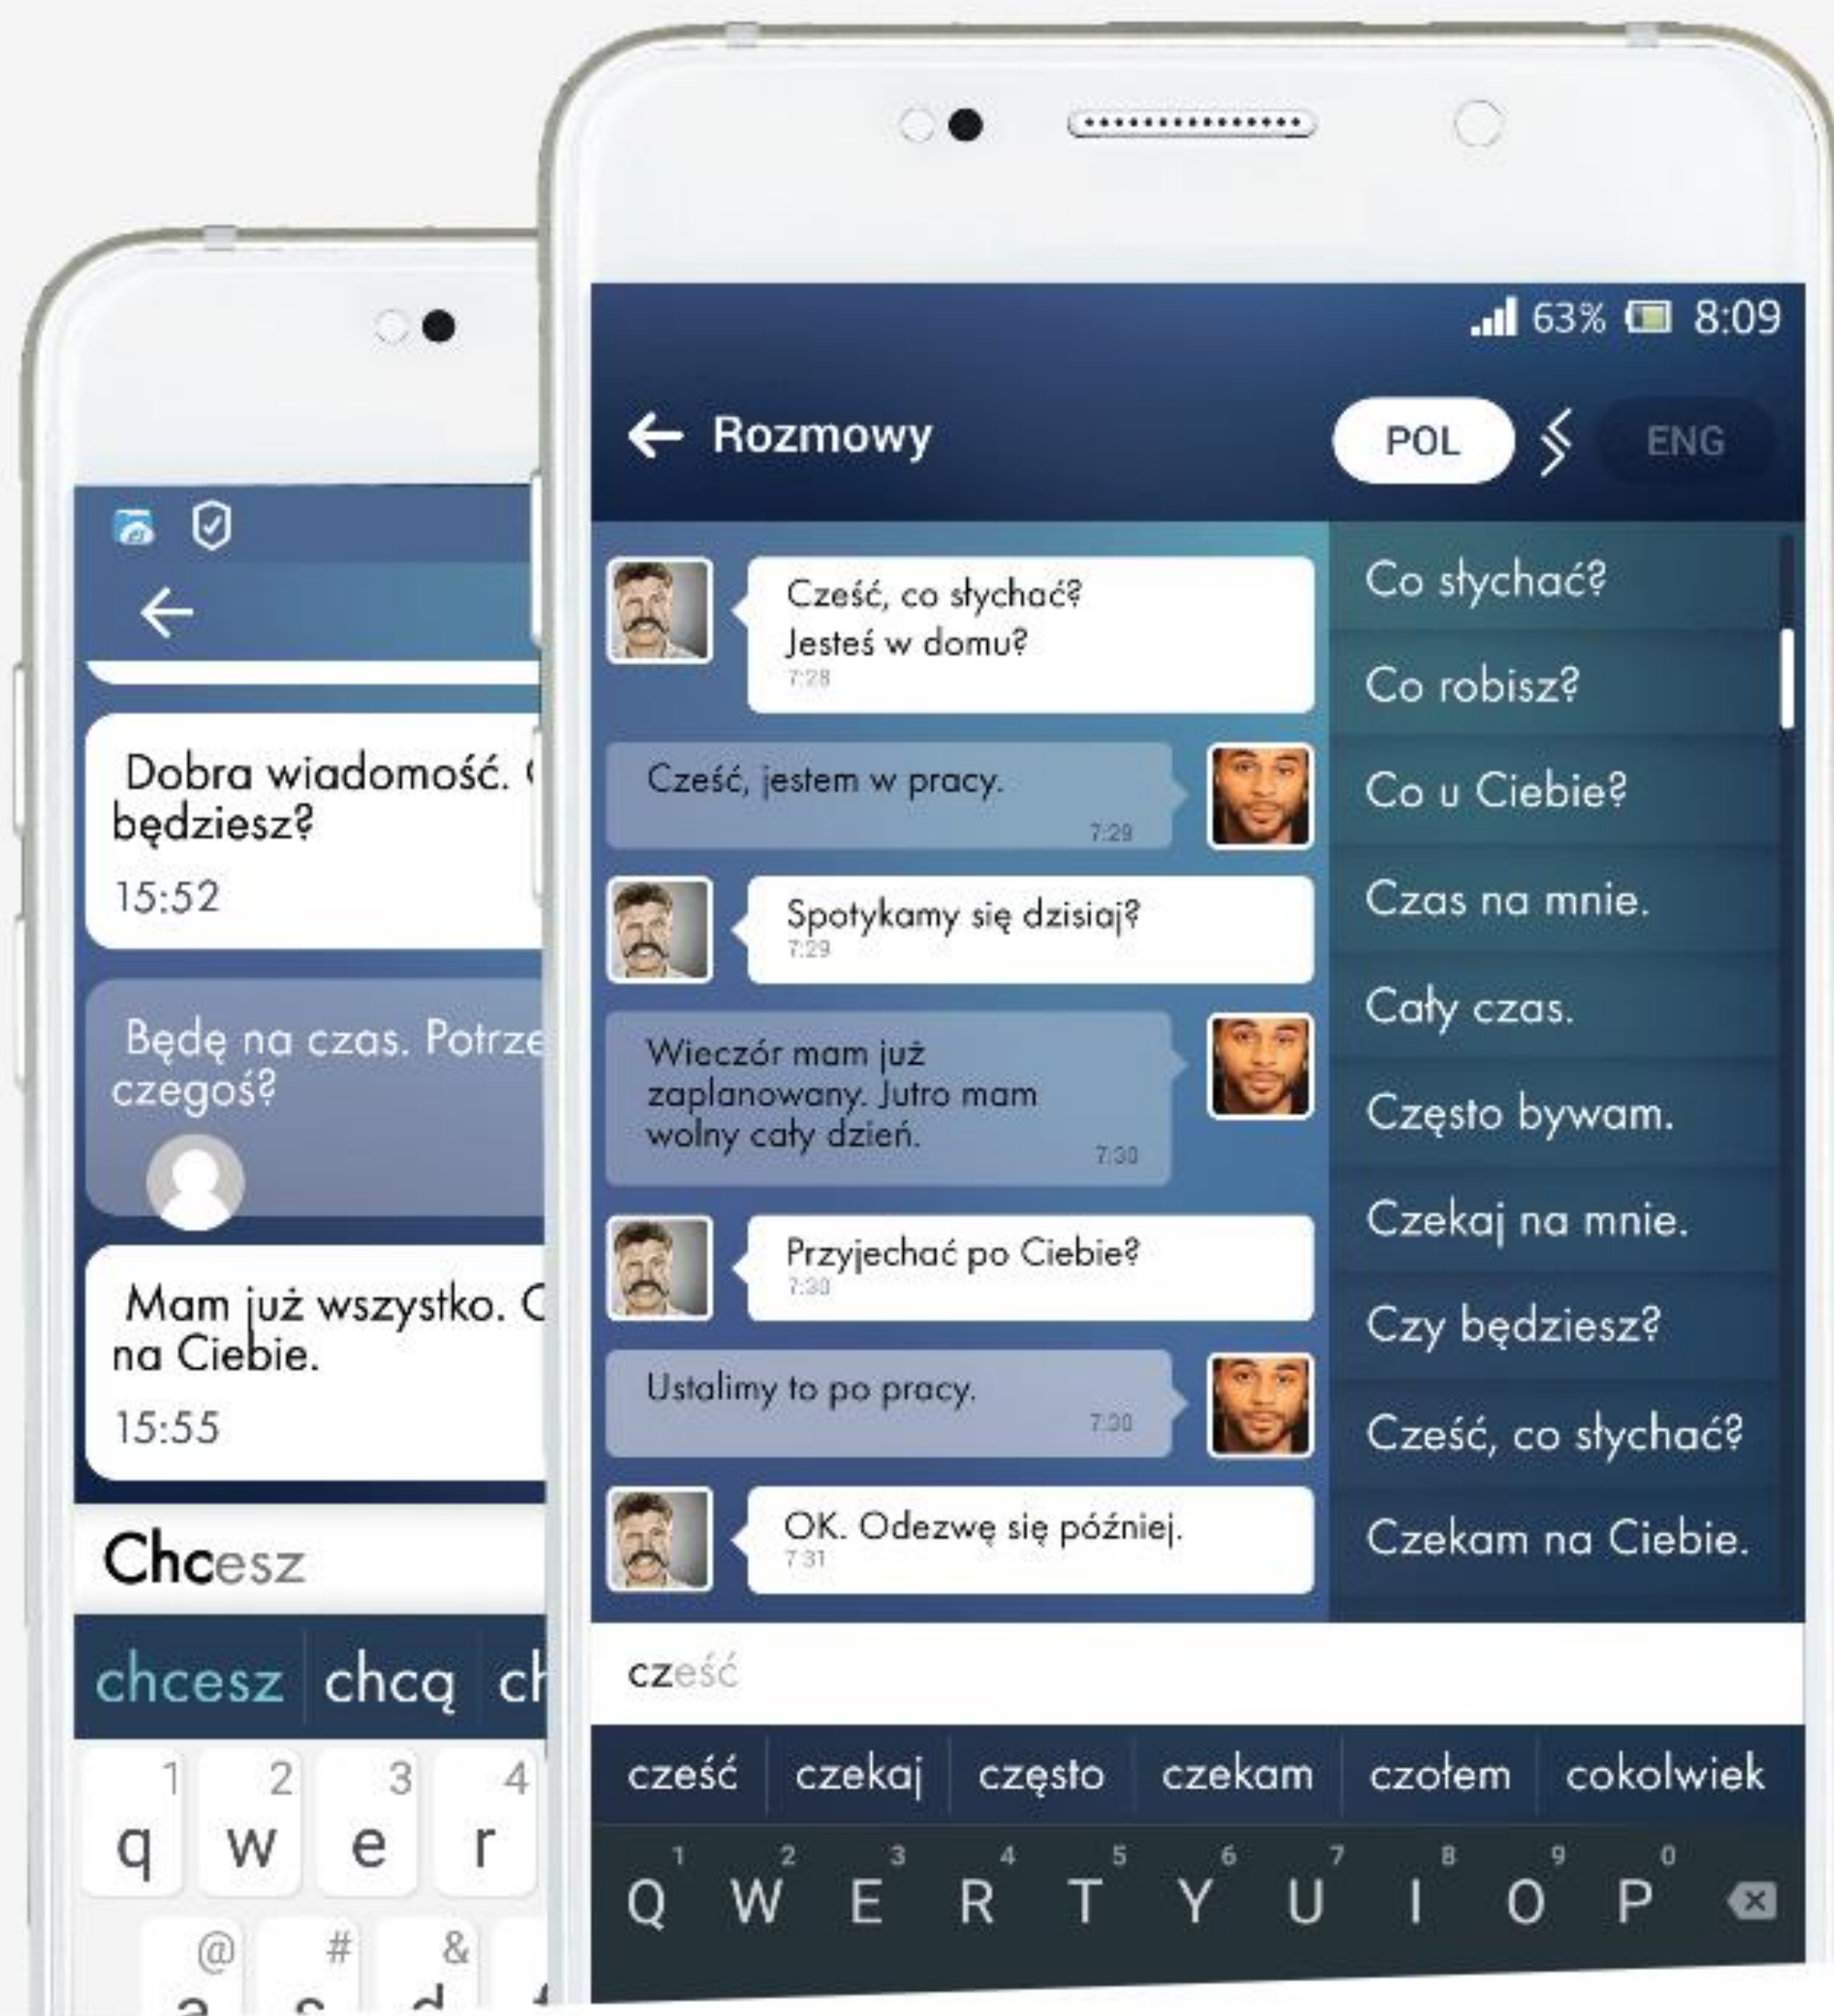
Dobra wiadomość. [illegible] będziesz?

15:52

Będę na czas. Potrze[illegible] czegoś?

Mam już wszystko. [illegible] na Ciebie.

15:55

Chcesz

chcesz | chcą | ch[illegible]

1 q 2 w 3 e 4 r

@ # &

63% 8:09

Rozmowy

POL ENG

Cześć, co słychać? Jesteś w domu?
7:28

Cześć, jestem w pracy.
7:29

Spotykamy się dzisiaj?
7:29

Wieczór mam już zaplanowany. Jutro mam wolny cały dzień.
7:30

Przyjechać po Ciebie?
7:30

Ustalimy to po pracy.
7:30

OK. Odezwę się później.
7:31

Co słychać?
Co robisz?
Co u Ciebie?
Czas na mnie.
Cały czas.
Często bywam.
Czekaj na mnie.
Czy będziesz?
Cześć, co słychać?
Czekam na Ciebie.

cześć

cześć | czekaj | często | czekam | czołem | cokolwiek

1 Q 2 W 3 E 4 R 5 T 6 Y 7 U 8 I 9 O 0 P